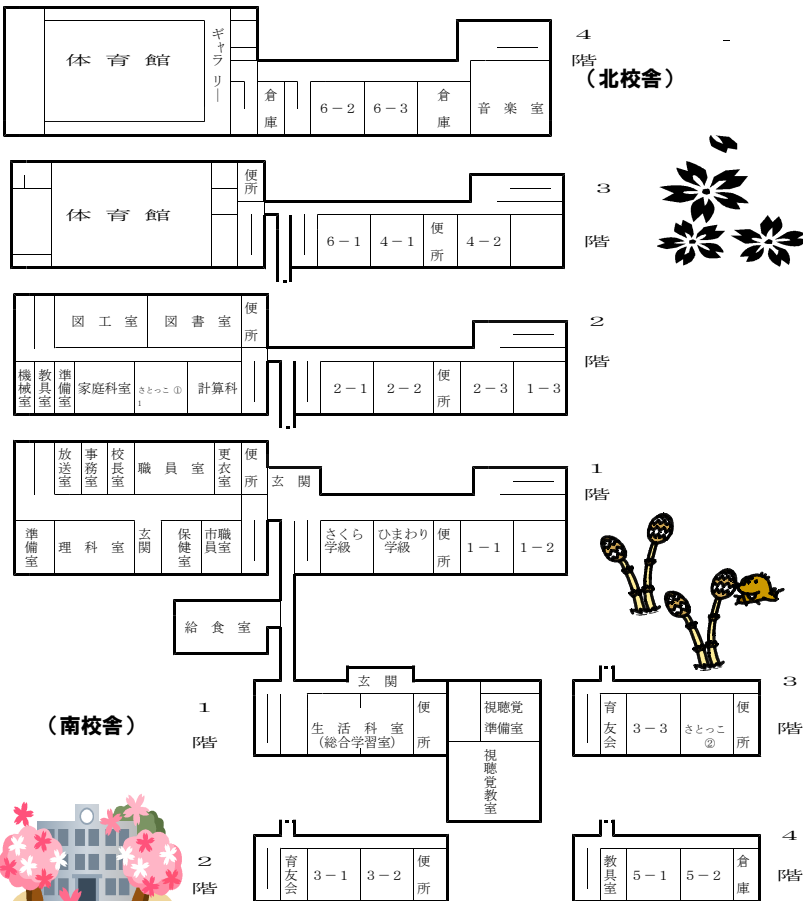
４
階
（北校舎）

体育館
ギャラリー
倉庫
６－２
６－３
倉庫
音楽室

３
階

体育館
便所
６－１
４－１
便所
４－２

２
階

図工室
図書室
便所
機械室
教具室
準備室
家庭科室
さとっこ①
計算科
２－１
２－２
便所
２－３
１－３

１
階

放送室
事務室
校長室
職員室
更衣室
便所
玄関
準備室
理科室
玄関
保健室
市職員室
さくら学級
ひまわり学級
便所
１－１
１－２

給食室

玄関
１
階
（南校舎）
生活科室
（総合学習室）
便所
視聴覚準備室
視聴覚教室

３
階
育友会
３－３
さとっこ②
便所

２
階
育友会
３－１
３－２
便所

４
階
教具室
５－１
５－２
倉庫